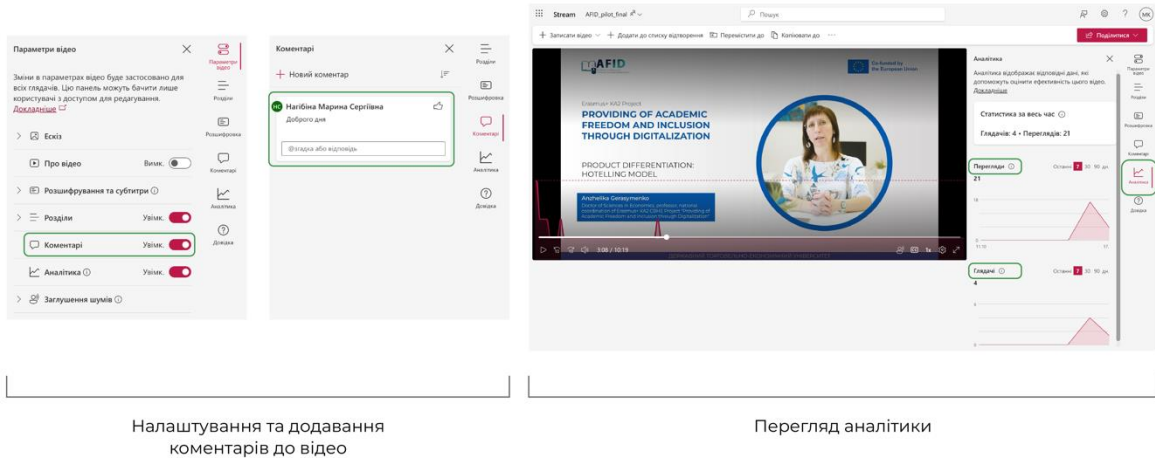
Параметри відео

Зміни в параметрах відео буде застосовано для всіх глядачів. Цю панель можуть бачити лише користувачі з доступом для редагування. Докладніше

Ескіз

Про відео Вимк.

Розшифрування та субтитри

Розділи Увімк.

Коментарі Увімк.

Аналітика Увімк.

Заглушення шумів

Параметри відео
Розділи
Розшифровка
Коментарі
Аналітика
Довідка

Коментарі

+ Новий коментар

НС Нагібіна Марина Сергіївна
Доброго дня

@згадка або відповідь

Розділи
Розшифровка
Коментарі
Аналітика
Довідка

Stream AFID_pilot_final

Пошук

MK

+ Записати відео + Додати до списку відтворення Перемістити до Копіювати до ···

Поділитися

AFID

Co-funded by the European Union

Erasmus+ KA2 Project

PROVIDING OF ACADEMIC FREEDOM AND INCLUSION THROUGH DIGITALIZATION

PRODUCT DIFFERENTIATION: HOTELLING MODEL

Anzhelika Gerasymenko

3:08 / 10:19

1x

Аналітика

Аналітика відображає відповідні дані, які допоможуть оцінити ефективність цього відео. Докладніше

Статистика за весь час

Глядачів: 4 • Переглядів: 21

Перегляди

Останні 7 30 90 дн.

21

Глядачі

Останні 7 30 90 дн.

4

Параметри відео
Розділи
Розшифровка
Коментарі
Аналітика
Довідка

Налаштування та додавання коментарів до відео

Перегляд аналітики